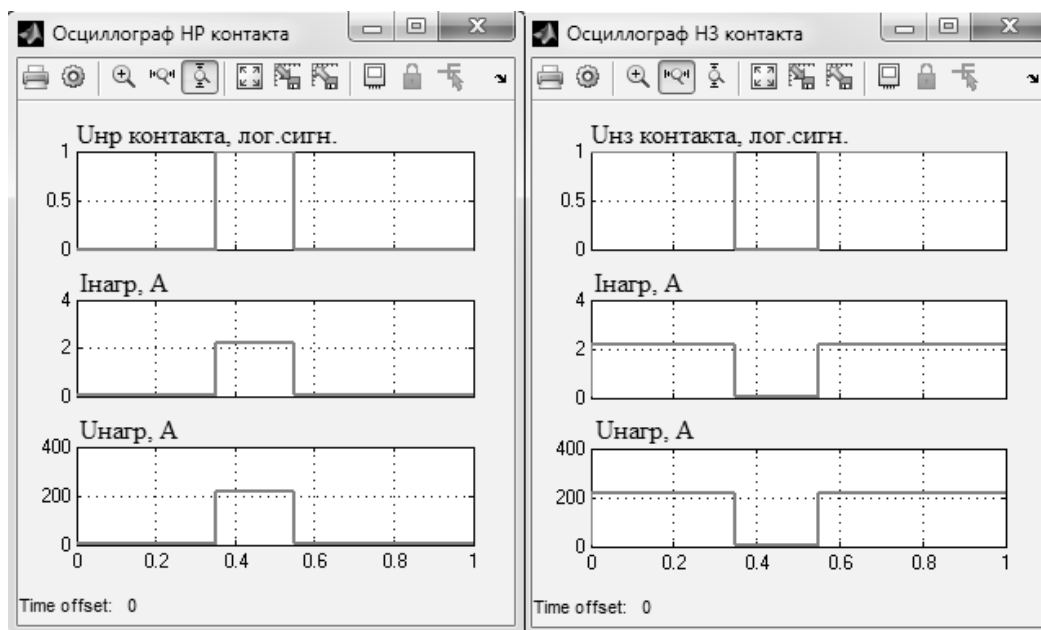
Осциллограф НР контакта

Uнр контакта, лог.сигн.

1

0.5

0

Iнагр, А

4

2

0

Uнагр, А

400

200

0

0 0.2 0.4 0.6 0.8 1

Time offset: 0

Осциллограф НЗ контакта

Uнз контакта, лог.сигн.

1

0.5

0

Iнагр, А

4

2

0

Uнагр, А

400

200

0

0 0.2 0.4 0.6 0.8 1

Time offset: 0